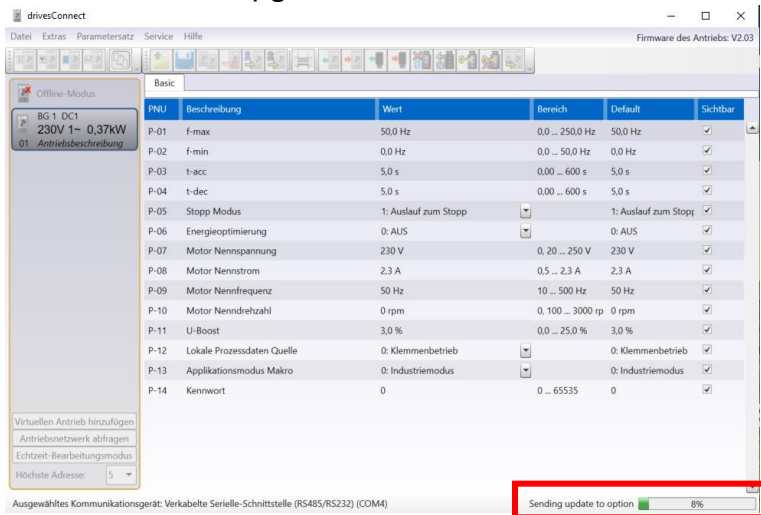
drivesConnect

Datei Extras Parametersatz Service Hilfe

Firmware des Antriebs: V2.03

Offline-Modus

BG 1 DC1
230V 1~ 0,37kW
01 Antriebsbeschreibung

Basic

| PNU | Beschreibung | Wert | Bereich | Default | Sichtbar |
|---|---|---|---|---|---|
| P-01 | f-max | 50,0 Hz | 0,0 ... 250,0 Hz | 50,0 Hz | ✓ |
| P-02 | f-min | 0,0 Hz | 0,0 ... 50,0 Hz | 0,0 Hz | ✓ |
| P-03 | t-acc | 5,0 s | 0,00 ... 600 s | 5,0 s | ✓ |
| P-04 | t-dec | 5,0 s | 0,00 ... 600 s | 5,0 s | ✓ |
| P-05 | Stopp Modus | 1: Auslauf zum Stopp | | 1: Auslauf zum Stopp | ✓ |
| P-06 | Energieoptimierung | 0: AUS | | 0: AUS | ✓ |
| P-07 | Motor Nennspannung | 230 V | 0, 20 ... 250 V | 230 V | ✓ |
| P-08 | Motor Nennstrom | 2,3 A | 0,5 ... 2,3 A | 2,3 A | ✓ |
| P-09 | Motor Nennfrequenz | 50 Hz | 10 ... 500 Hz | 50 Hz | ✓ |
| P-10 | Motor Nenndrehzahl | 0 rpm | 0, 100 ... 3000 rp | 0 rpm | ✓ |
| P-11 | U-Boost | 3,0 % | 0,0 ... 25,0 % | 3,0 % | ✓ |
| P-12 | Lokale Prozessdaten Quelle | 0: Klemmenbetrieb | | 0: Klemmenbetrieb | ✓ |
| P-13 | Applikationsmodus Makro | 0: Industriemodus | | 0: Industriemodus | ✓ |
| P-14 | Kennwort | 0 | 0 ... 65535 | 0 | ✓ |

Virtuellen Antrieb hinzufügen
Antriebsnetzwerk abfragen
Echtzeit-Bearbeitungsmodus
Höchste Adresse: 5

Ausgewähltes Kommunikationsgerät: Verkabelte Serielle-Schnittstelle (RS485/RS232) (COM4)

Sending update to option 8%